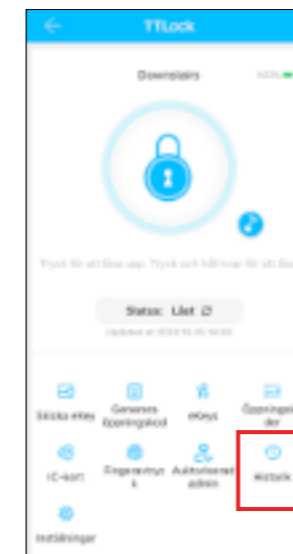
TTLock

Downstairs

100%

Tryck för att låsa upp. Tryck och håll inne för att låsa

Status: Låst

Updated at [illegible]

Skicka ekey

Generera lösenord

eKeys

Öppningskoder

IC-kort

Fingeravtryck

Auktoriserad admin

Historik

Inställningar